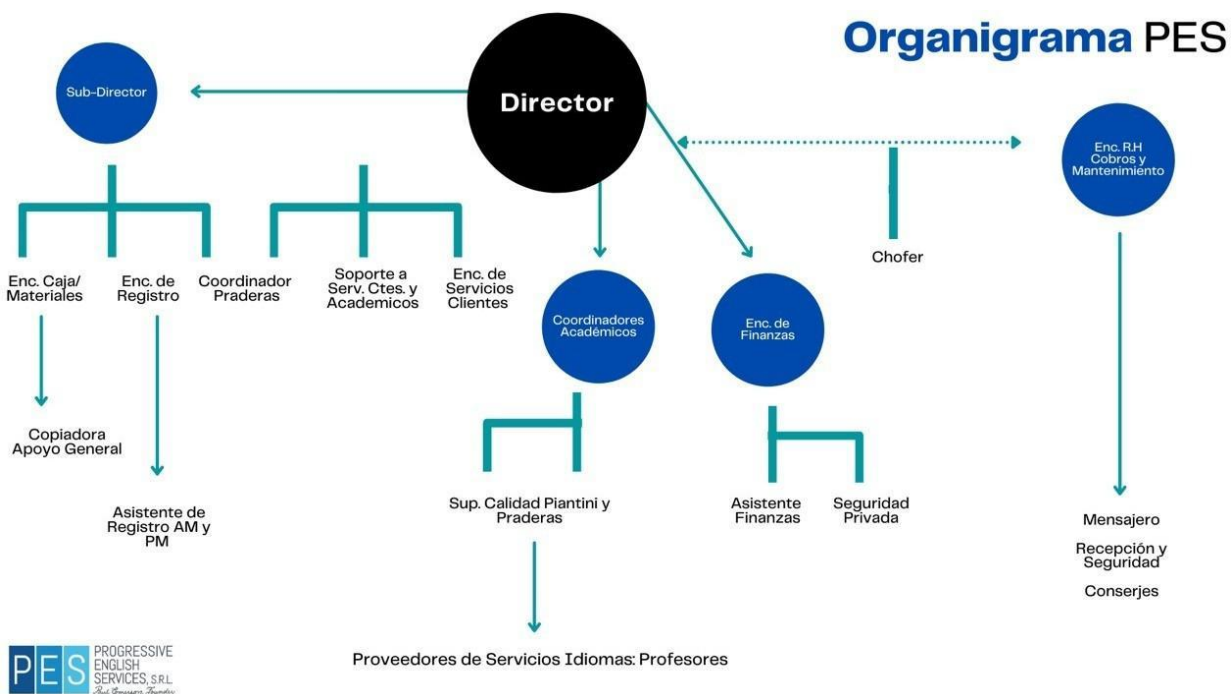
Organigrama PES

Director

Sub-Director

Enc. R.H Cobros y Mantenimiento

Enc. Caja/ Materiales

Enc. de Registro

Coordinador Praderas

Soporte a Serv. Ctes. y Academicos

Enc. de Servicios Clientes

Chofer

Coordinadores Académicos

Enc. de Finanzas

Copiadora Apoyo General

Asistente de Registro AM y PM

Sup. Calidad Piantini y Praderas

Asistente Finanzas

Seguridad Privada

Mensajero

Recepción y Seguridad

Conserjes

Proveedores de Servicios Idiomas: Profesores

PES PROGRESSIVE ENGLISH SERVICES, S.R.L.
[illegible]